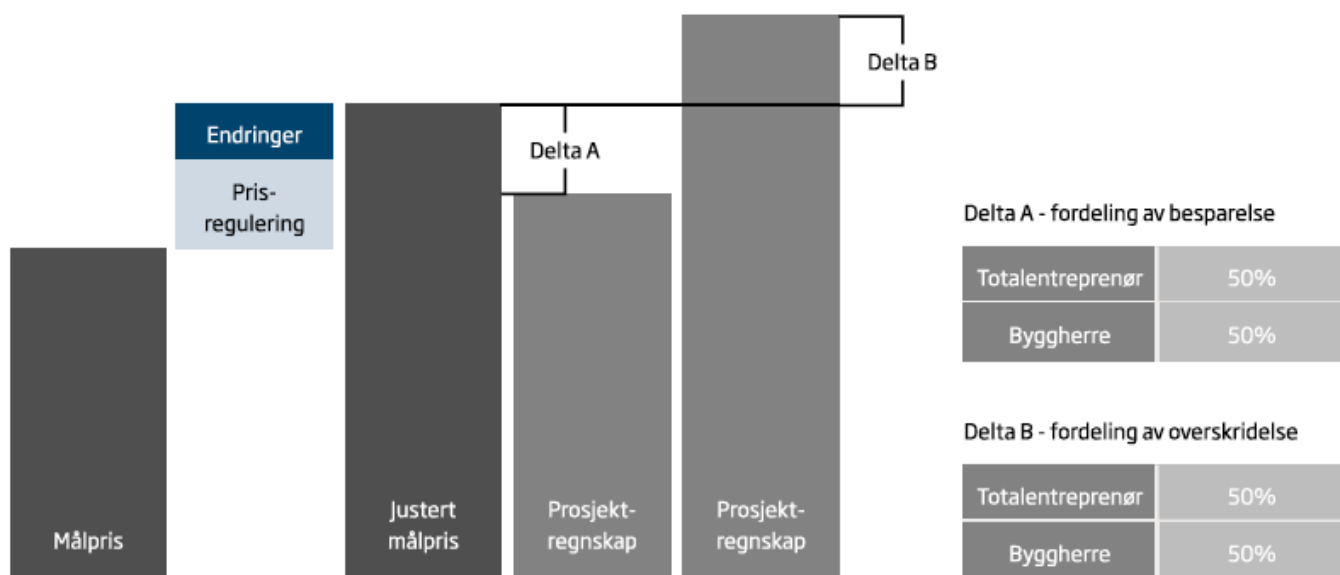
Delta B

Endringer

Pris-regulering

Delta A

Delta A - fordeling av besparelse

| Totalentreprenør | 50% |
|---|---|
| Byggherre | 50% |

Delta B - fordeling av overskridelse

| Totalentreprenør | 50% |
|---|---|
| Byggherre | 50% |

Målpris

Justert målpris

Prosjekt-regnskap

Prosjekt-regnskap